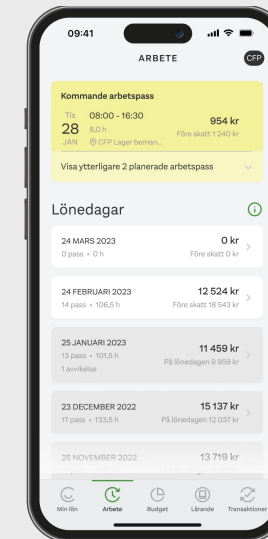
09:41

ARBETE

CFP

Kommande arbetspass

Tis 28 JAN

08:00 - 16:30

8,0 h

CFP Lager beman...

954 kr

Före skatt 1 240 kr

Visa ytterligare 2 planerade arbetspass

Lönedagar

24 MARS 2023

0 pass • 0 h

0 kr

Före skatt 0 kr

24 FEBRUARI 2023

14 pass • 106,5 h

12 524 kr

Före skatt 18 543 kr

25 JANUARI 2023

13 pass • 101,5 h

1 avvikelse

11 459 kr

På lönedagen 9 959 kr

23 DECEMBER 2022

17 pass • 133,5 h

15 137 kr

På lönedagen 12 037 kr

25 NOVEMBER 2022

13 719 kr

Min lön

Arbete

Budget

Lärande

Transaktioner